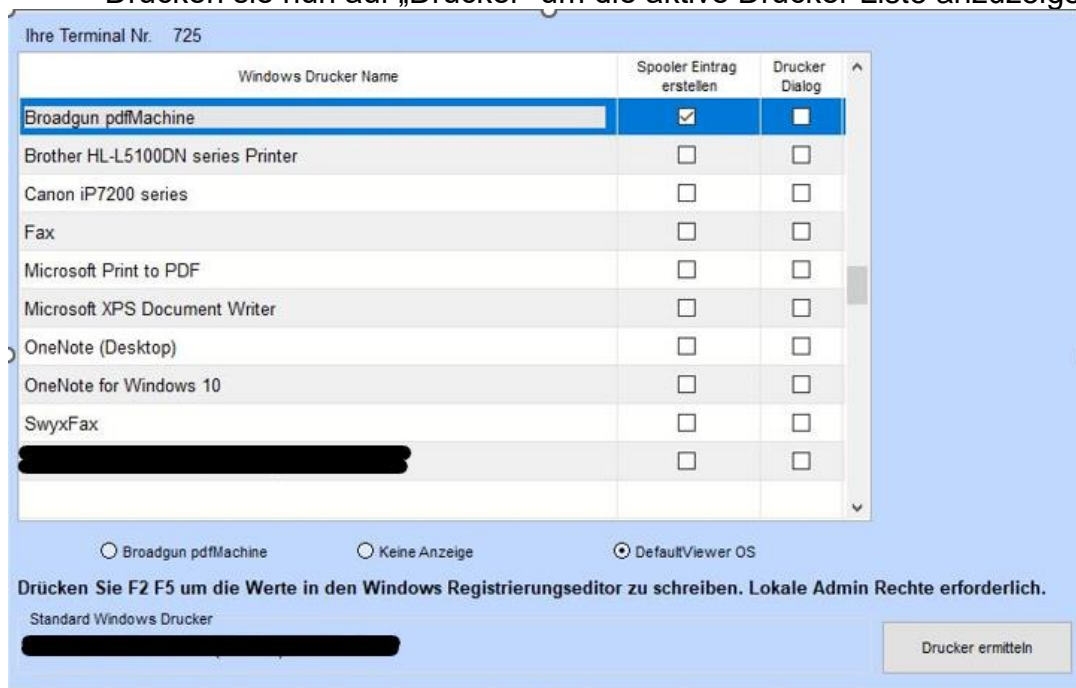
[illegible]

Ihre Terminal Nr. 725

| Windows Drucker Name | Spooler Eintrag erstellen | Drucker Dialog |
|---|---|---|
| Broadgun pdfMachine | ☑ | ☐ |
| Brother HL-L5100DN series Printer | ☐ | ☐ |
| Canon iP7200 series | ☐ | ☐ |
| Fax | ☐ | ☐ |
| Microsoft Print to PDF | ☐ | ☐ |
| Microsoft XPS Document Writer | ☐ | ☐ |
| OneNote (Desktop) | ☐ | ☐ |
| OneNote for Windows 10 | ☐ | ☐ |
| SwyxFax | ☐ | ☐ |
| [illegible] | ☐ | ☐ |

Broadgun pdfMachine
Keine Anzeige
DefaultViewer OS

Drücken Sie F2 F5 um die Werte in den Windows Registrierungseditor zu schreiben. Lokale Admin Rechte erforderlich.

Standard Windows Drucker
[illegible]

Drucker ermitteln